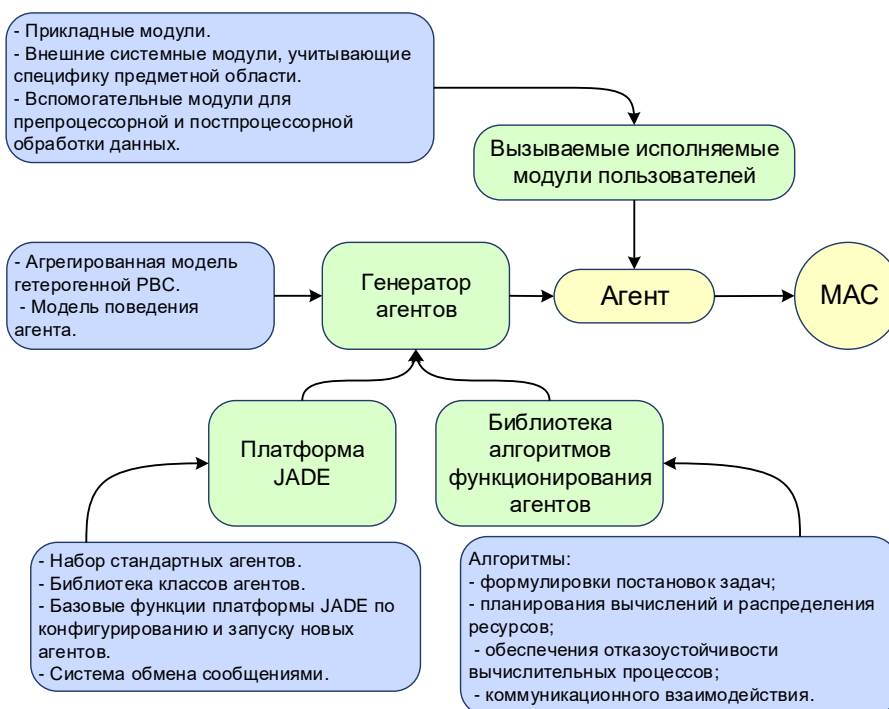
- Прикладные модули.
- Внешние системные модули, учитывающие специфику предметной области.
- Вспомогательные модули для препроцессорной и постпроцессорной обработки данных.

Вызываемые исполняемые модули пользователей

- Агрегированная модель гетерогенной РВС.
- Модель поведения агента.

Генератор агентов

Агент

МАС

Платформа JADE

Библиотека алгоритмов функционирования агентов

- Набор стандартных агентов.
- Библиотека классов агентов.
- Базовые функции платформы JADE по конфигурированию и запуску новых агентов.
- Система обмена сообщениями.

Алгоритмы:
- формулировки постановок задач;
- планирования вычислений и распределения ресурсов;
- обеспечения отказоустойчивости вычислительных процессов;
- коммуникационного взаимодействия.